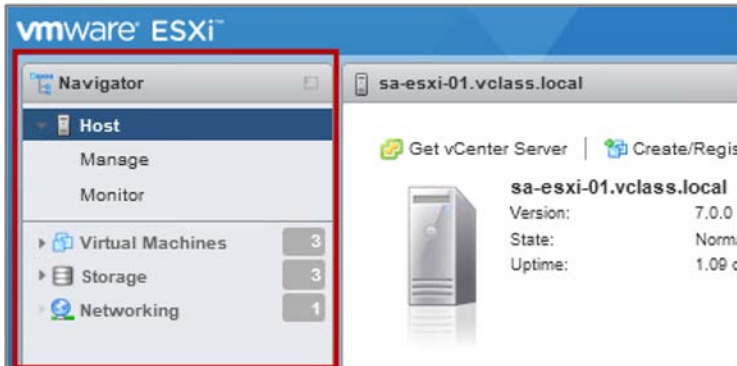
vmware ESXi

Navigator

Host

Manage

Monitor

Virtual Machines 3

Storage 3

Networking 1

sa-esxi-01.vclass.local

Get vCenter Server | Create/Regis

sa-esxi-01.vclass.local

Version: 7.0.0

State: Norma

Uptime: 1.09 c